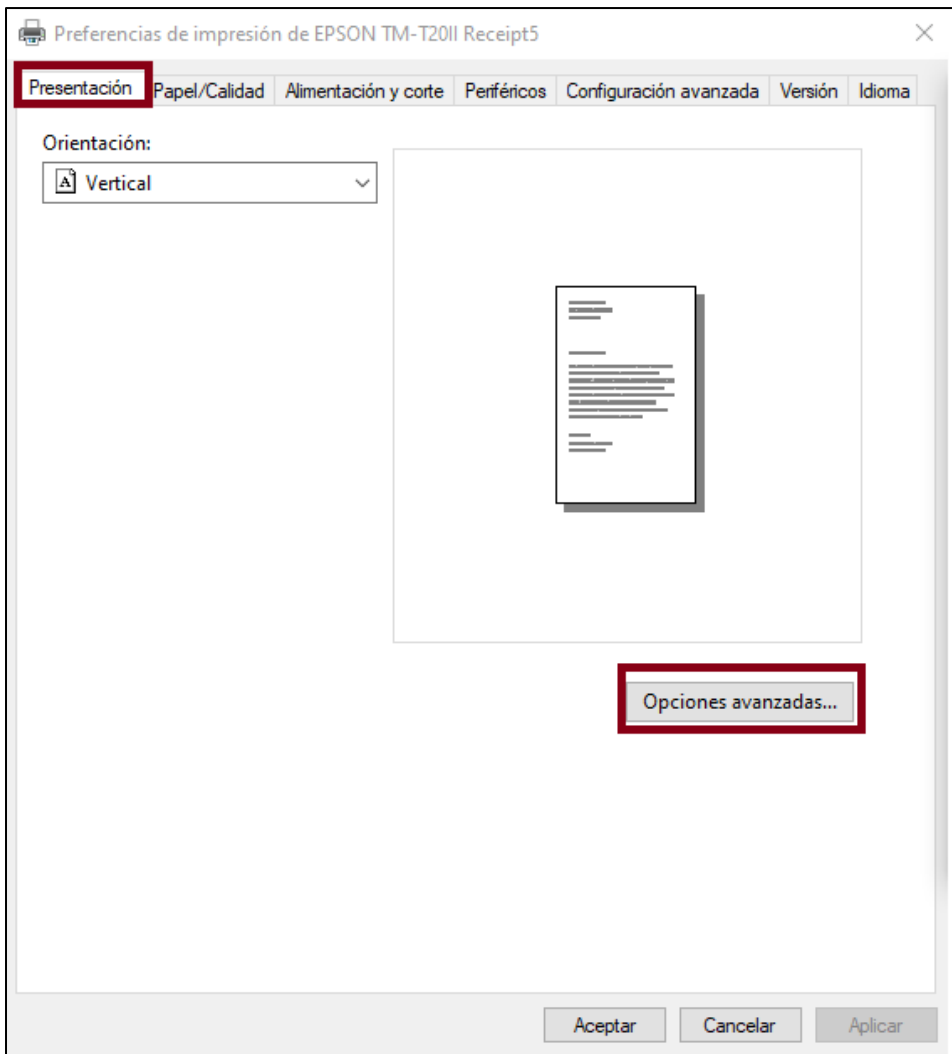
Preferencias de impresión de EPSON TM-T20II Receipt5

Presentación | Papel/Calidad | Alimentación y corte | Periféricos | Configuración avanzada | Versión | Idioma

Orientación:

Vertical

Opciones avanzadas...

Aceptar | Cancelar | Aplicar